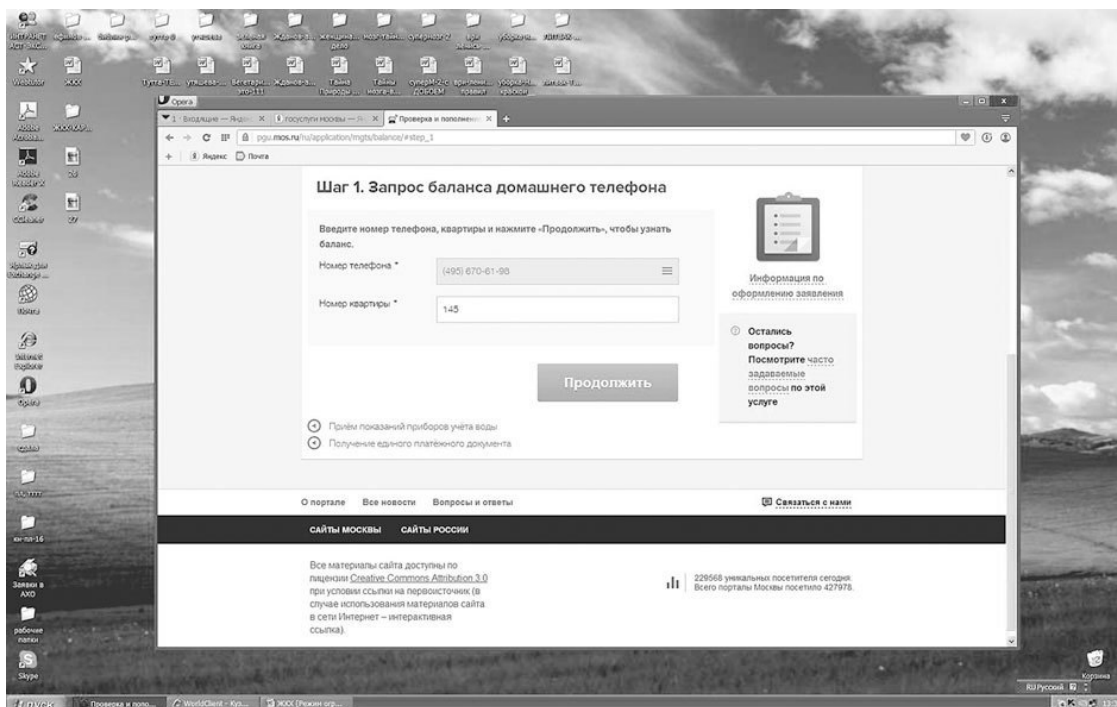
Opera

Входящие — Яндекс | госуслуги москвы | Проверка и пополнение

pgu.mos.ru/ru/application/mgts/balance/#step_1

Яндекс Почта

Шаг 1. Запрос баланса домашнего телефона

Введите номер телефона, квартиры и нажмите «Продолжить», чтобы узнать баланс.

Номер телефона *
(495) 670-61-98

Номер квартиры *
145

Продолжить

Приём показаний приборов учёта воды

Получение единого платёжного документа

Информация по оформлению заявления

Остались вопросы? Посмотрите часто задаваемые вопросы по этой услуге

О портале Все новости Вопросы и ответы

Связаться с нами

САЙТЫ МОСКВЫ САЙТЫ РОССИИ

Все материалы сайта доступны по лицензии Creative Commons Attribution 3.0 при условии ссылки на первоисточник (в случае использования материалов сайта в сети Интернет – интерактивная ссылка).

229568 уникальных посетителя сегодня. Всего порталы Москвы посетило 427978.

Adobe Acrobat
Adobe Reader X
CCleaner
Internet Explorer
Opera
Заявки в АХО
рабочие папки
Skype
Корзина

пуск
Проверка и попо...
WorldClient - Куз...
ЖКХ (Режим огр...
RU Русский